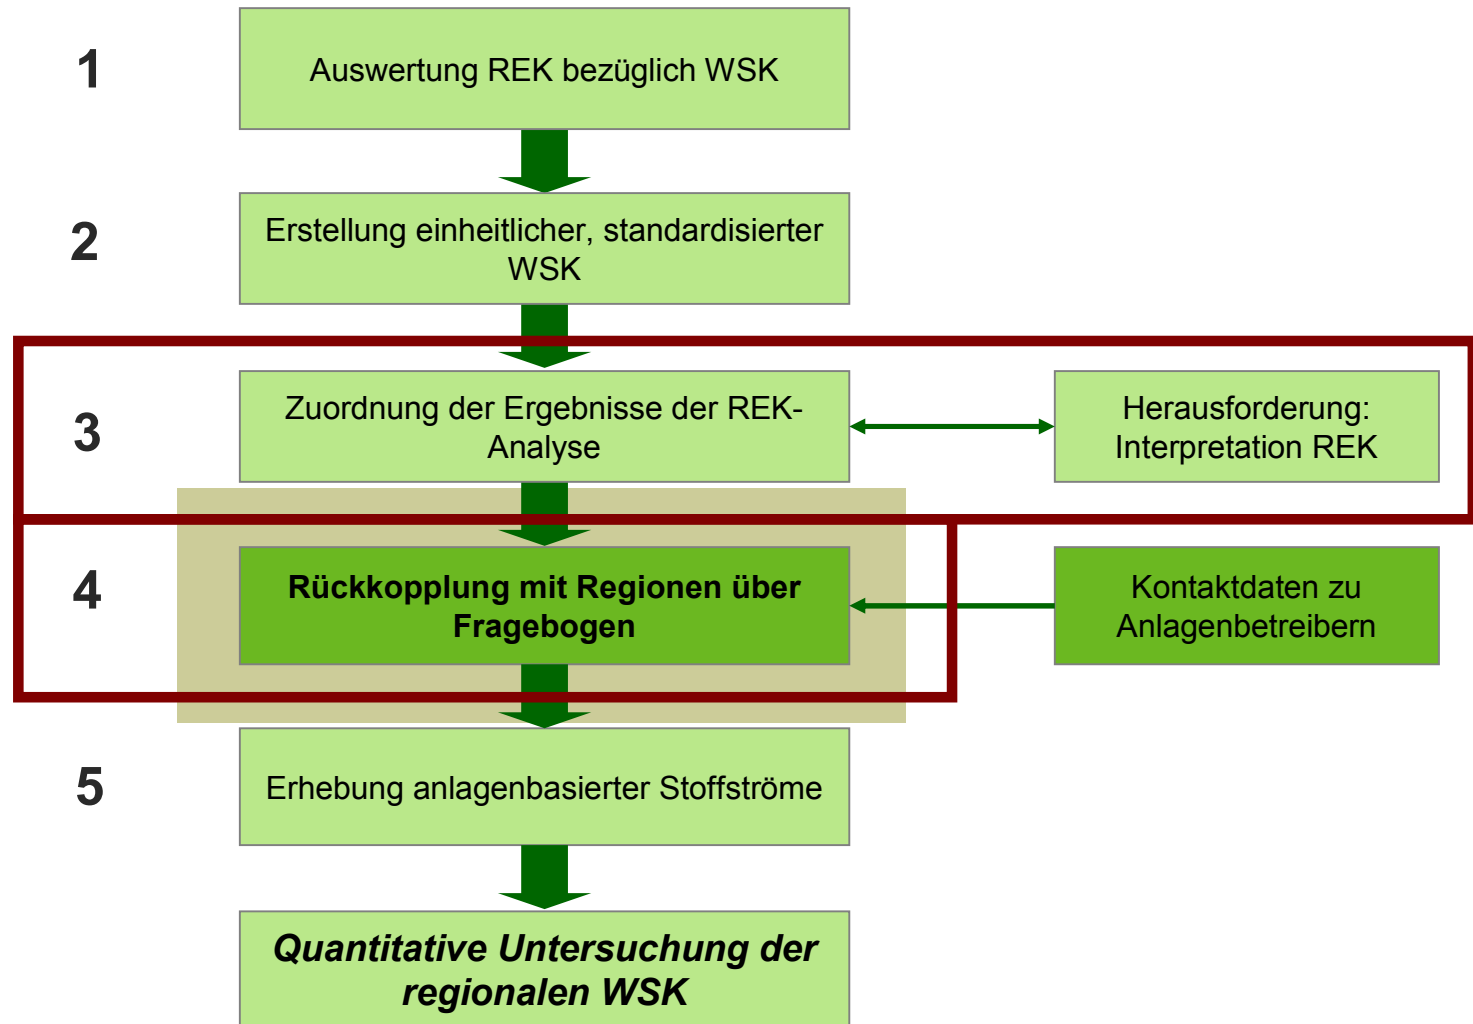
1

Auswertung REK bezüglich WSK

2

Erstellung einheitlicher, standardisierter WSK

3

Zuordnung der Ergebnisse der REK-Analyse

Herausforderung: Interpretation REK

4

**Rückkopplung mit Regionen über Fragebogen**

Kontaktdaten zu Anlagenbetreibern

5

Erhebung anlagenbasierter Stoffströme

***Quantitative Untersuchung der regionalen WSK***